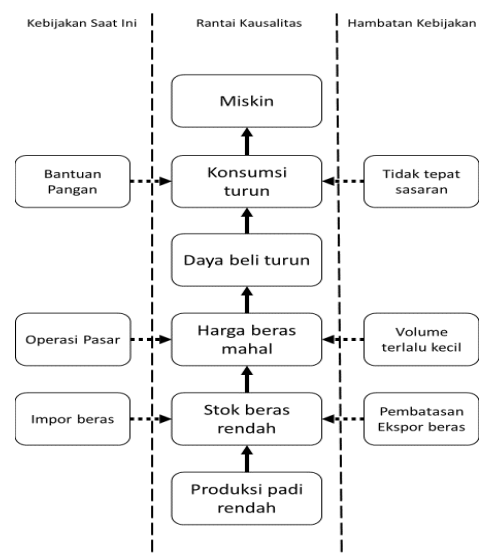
Kebijakan Saat Ini

Rantai Kausalitas

Hambatan Kebijakan

Miskin

Bantuan Pangan

Konsumsi turun

Tidak tepat sasaran

Daya beli turun

Operasi Pasar

Harga beras mahal

Volume terlalu kecil

Impor beras

Stok beras rendah

Pembatasan Ekspor beras

Produksi padi rendah